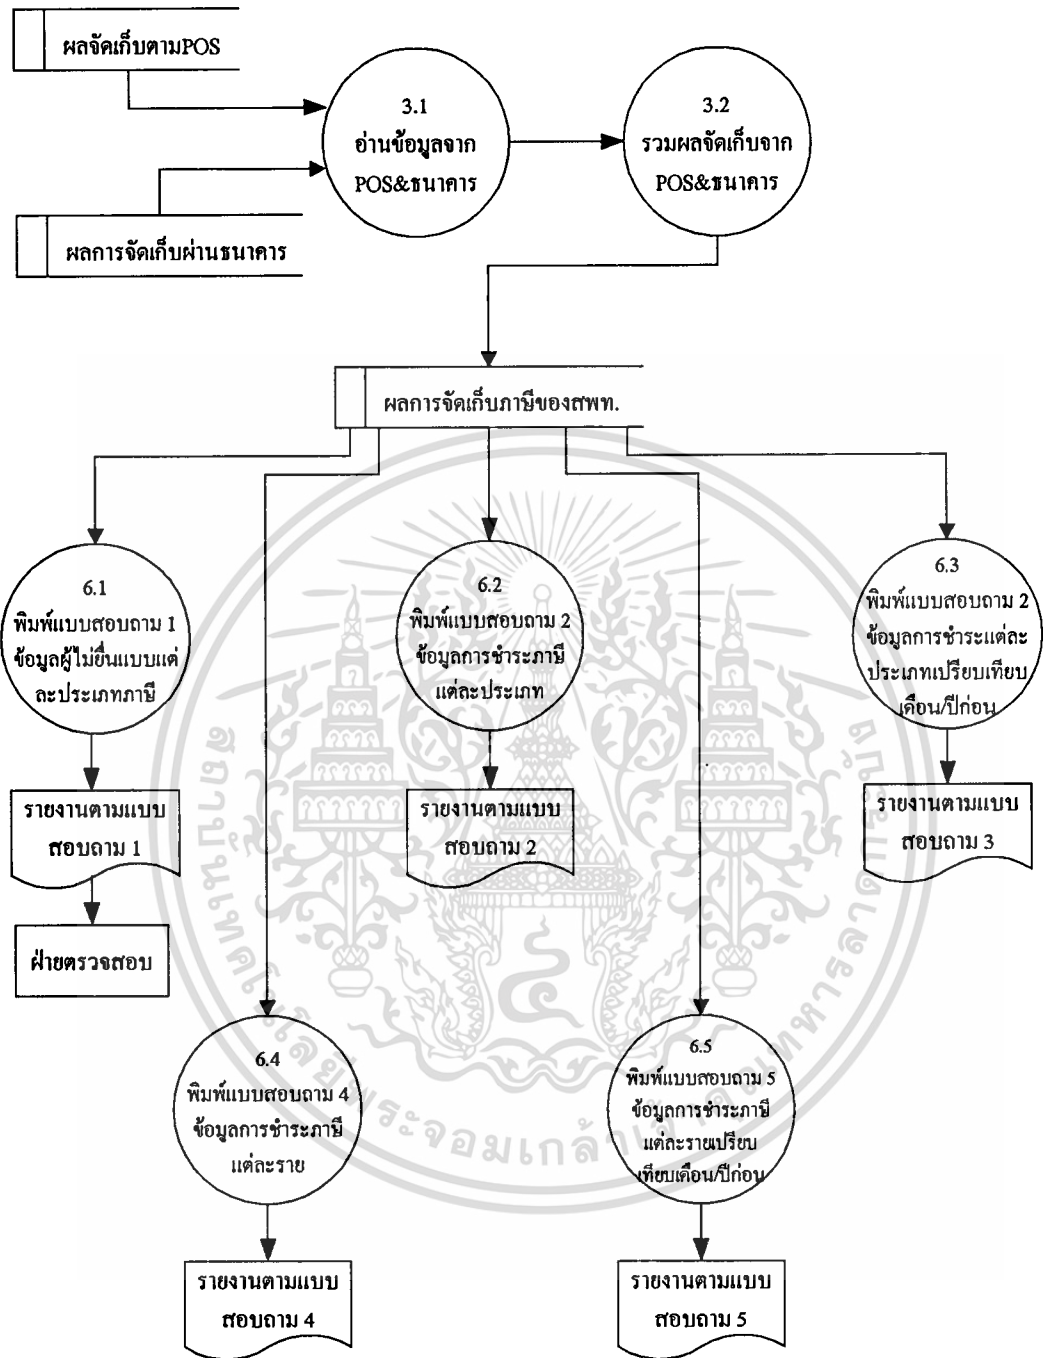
ผลจัดเก็บตามPOS

3.1
อ่านข้อมูลจาก
POS&ธนาคาร

3.2
รวมผลจัดเก็บจาก
POS&ธนาคาร

ผลการจัดเก็บผ่านธนาคาร

ผลการจัดเก็บภาษีของสพท.

6.1
พิมพ์แบบสอบถาม 1
ข้อมูลผู้ไม่ยื่นแบบแต่ละประเภทภาษี

6.2
พิมพ์แบบสอบถาม 2
ข้อมูลการชำระภาษี
แต่ละประเภท

6.3
พิมพ์แบบสอบถาม 2
ข้อมูลการชำระแต่ละ
ประเภทเปรียบเทียบ
เดือน/ปีก่อน

รายงานตามแบบ
สอบถาม 1

รายงานตามแบบ
สอบถาม 2

รายงานตามแบบ
สอบถาม 3

ฝ่ายตรวจสอบ

6.4
พิมพ์แบบสอบถาม 4
ข้อมูลการชำระภาษี
แต่ละราย

6.5
พิมพ์แบบสอบถาม 5
ข้อมูลการชำระภาษี
แต่ละรายเปรียบ
เทียบเดือน/ปีก่อน

รายงานตามแบบ
สอบถาม 4

รายงานตามแบบ
สอบถาม 5

สถาบันเทคโนโลยีพระจอมเกล้าเจ้าคุณทหารลาดกระบัง